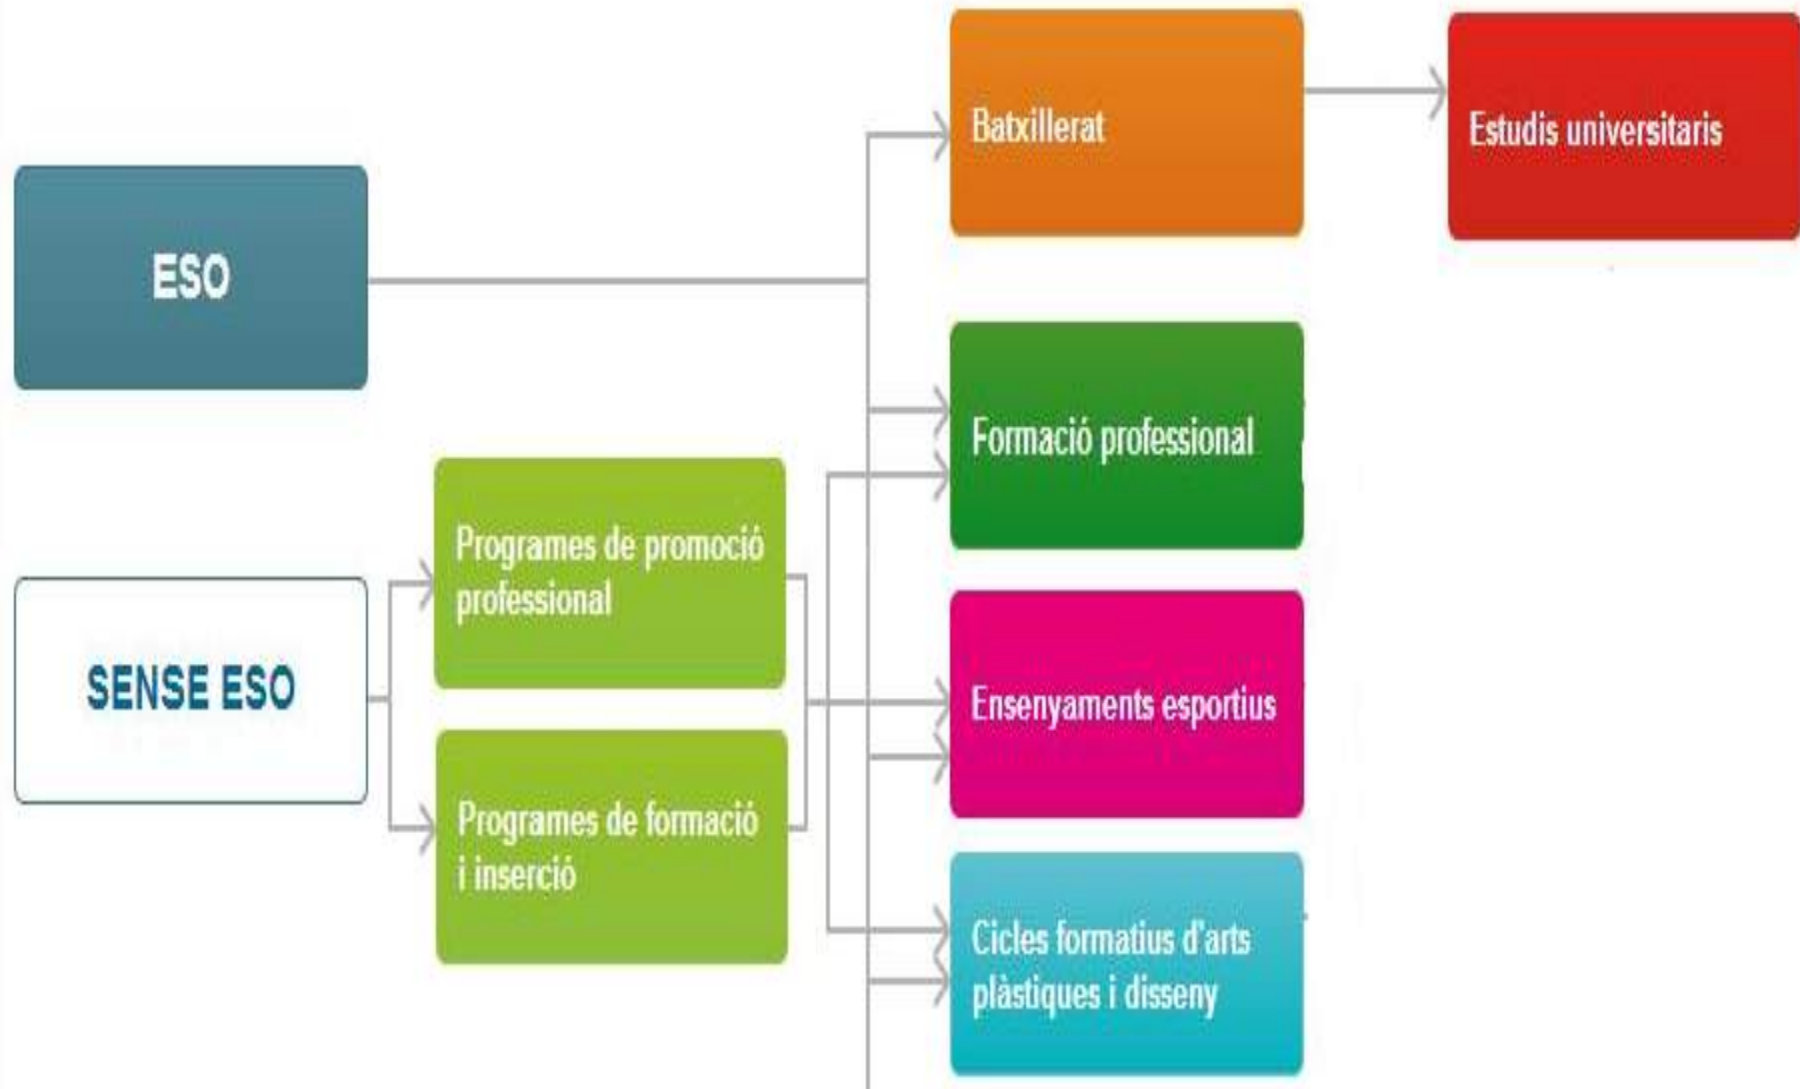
Batxillerat

Estudis universitaris

ESO

Formació professional

Programes de promoció professional

SENSE ESO

Ensenyaments esportius

Programes de formació i inserció

Cicles formatius d'arts plàstiques i disseny